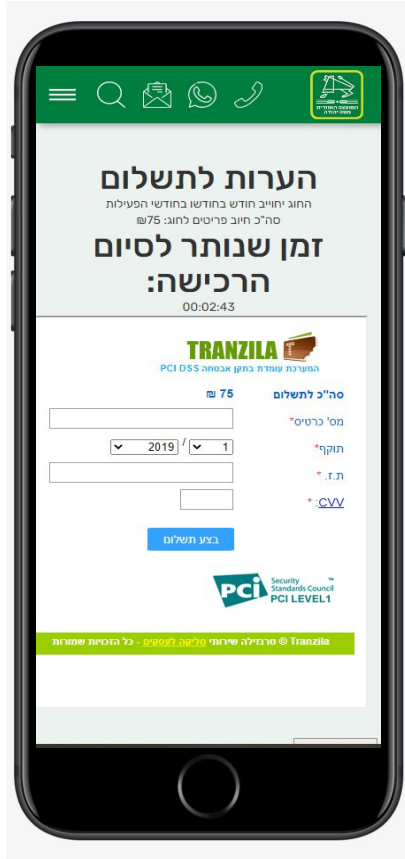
הערות לתשלום
החוג יחוייב חודש בחודשו בחודשי הפעילות
סה"כ חיוב פריטים לחוג: 75₪
זמן שנותר לסיום הרכישה:
00:02:43

TRANZILA
המערכת עומדת בתקן אבטחה PCI DSS

| סה"כ לתשלום | 75 ₪ |
|---|---|
| מס' כרטיס* | |
| תוקף* | 1 / 2019 |
| ת.ז. * | |
| CVV: * | |

בצע תשלום

PCI Security Standards Council PCI LEVEL1

Tranzila © טרנזילה שירותי סליקה לעסקים - כל הזכויות שמורות